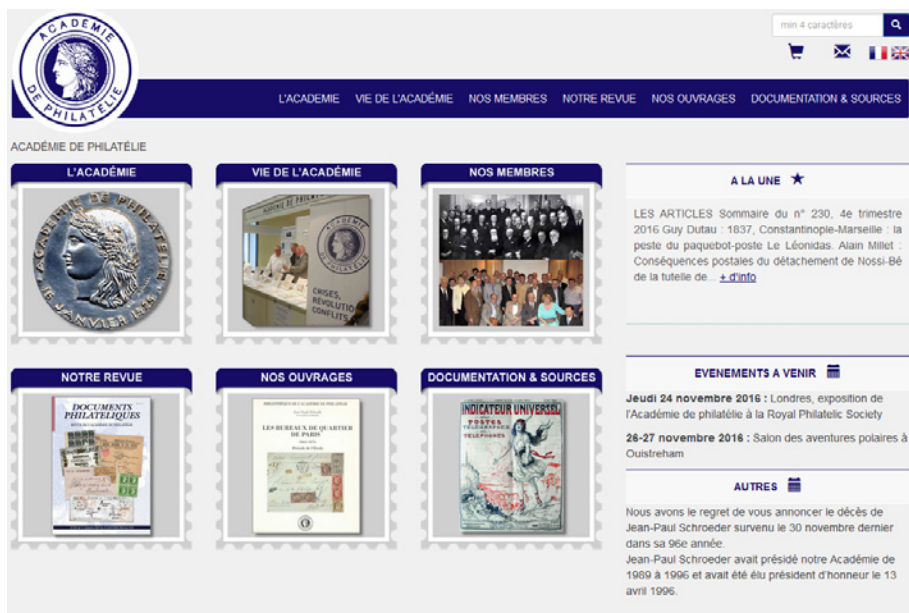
ACADÉMIE DE PHILATÉLIE

min 4 caractères

L'ACADEMIE VIE DE L'ACADÉMIE NOS MEMBRES NOTRE REVUE NOS OUVRAGES DOCUMENTATION & SOURCES

ACADÉMIE DE PHILATÉLIE

L'ACADÉMIE

ACADÉMIE DE PHILATÉLIE 16 JANVIER 1928

VIE DE L'ACADÉMIE

ACADÉMIE DE PHILATÉLIE

CRISES, RÉVOLUTIONS, CONFLITS

NOS MEMBRES

A LA UNE ★

LES ARTICLES Sommaire du n° 230, 4e trimestre 2016 Guy Dutau : 1837, Constantinople-Marseille : la peste du paquebot-poste Le Léonidas. Alain Millet : Conséquences postales du détachement de Nossi-Bé de la tutelle de... + d'info

NOTRE REVUE

DOCUMENTS PHILATÉLIQUES

NOS OUVRAGES

LES BUREAUX DE QUARTIER DE PARIS

DOCUMENTATION & SOURCES

INDICATEUR UNIVERSEL POSTES TÉLÉGRAPHES TÉLÉPHONES

EVENEMENTS A VENIR

Jeudi 24 novembre 2016 : Londres, exposition de l'Académie de philatélie à la Royal Philatelic Society

26-27 novembre 2016 : Salon des aventures polaires à Ouistreham

AUTRES

Nous avons le regret de vous annoncer le décès de Jean-Paul Schroeder survenu le 30 novembre dernier dans sa 96e année.
Jean-Paul Schroeder avait présidé notre Académie de 1989 à 1996 et avait été élu président d'honneur le 13 avril 1996.